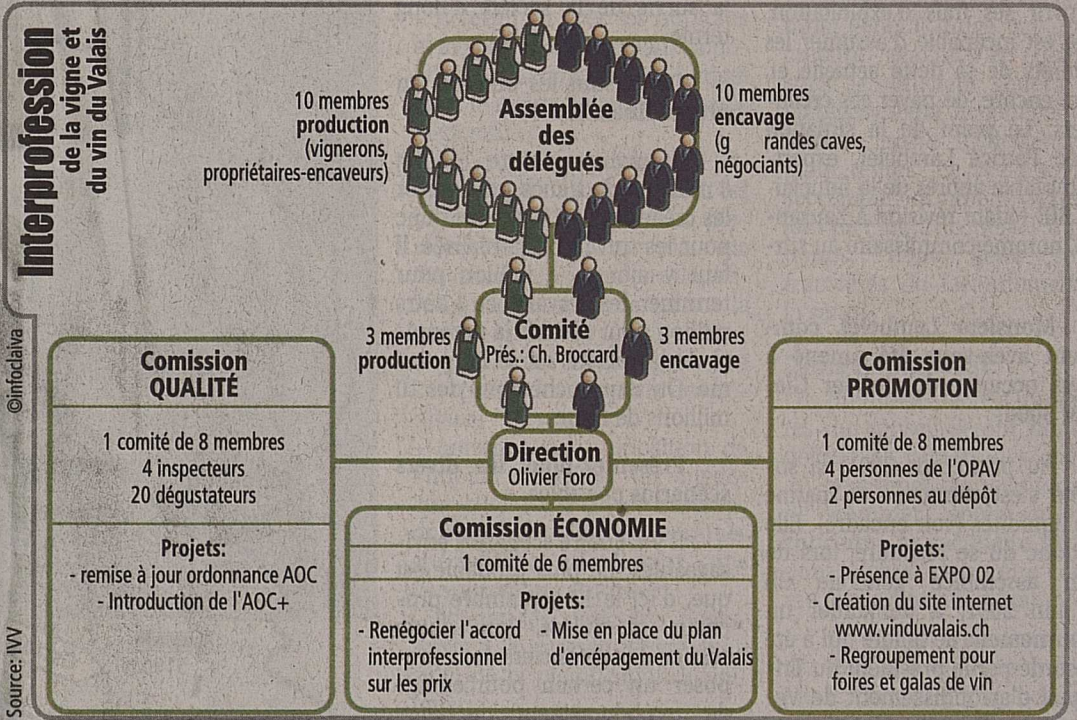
Interprofession de la vigne et du vin du Valais

10 membres production (vignerons, propriétaires-encaveurs)

Assemblée des délégués

10 membres encavage (g randes caves, négociants)

3 membres production

Comité
Prés.: Ch. Broccard

3 membres encavage

Comission QUALITÉ

1 comité de 8 membres
4 inspecteurs
20 dégustateurs

Projets:
- remise à jour ordonnance AOC
- Introduction de l'AOC+

Direction
Olivier Foro

Comission PROMOTION

1 comité de 8 membres
4 personnes de l'OPAV
2 personnes au dépôt

Projets:
- Présence à EXPO 02
- Création du site internet www.vinduvalais.ch
- Regroupement pour foires et galas de vin

Comission ÉCONOMIE

1 comité de 6 membres

Projets:
- Renégocier l'accord interprofessionnel sur les prix
- Mise en place du plan d'encépagement du Valais

©infoclaiva

Source: IVV